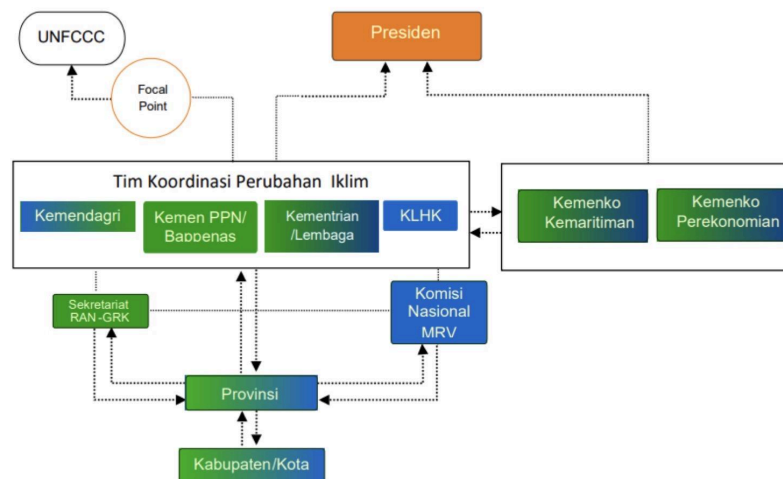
UNFCCC

Presiden

Focal Point

Tim Koordinasi Perubahan Iklim

Kemendagri

Kemen PPN/ Bappenas

Kementrian /Lembaga

KLHK

Kemenko Kemaritiman

Kemenko Perekonomian

Sekretariat RAN -GRK

Komisi Nasional MRV

Provinsi

Kabupaten/Kota